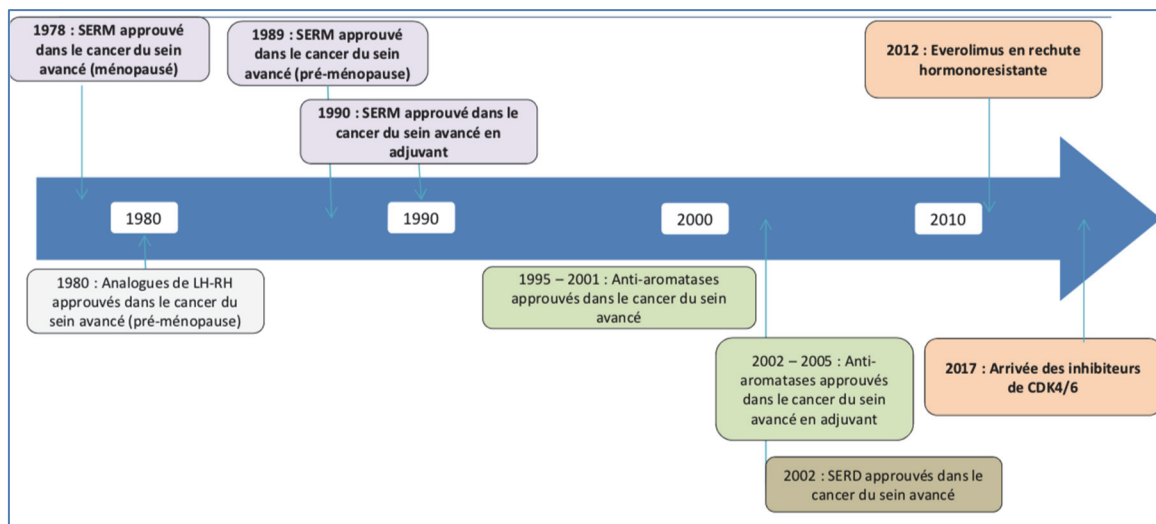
1978 : SERM approuvé dans le cancer du sein avancé (ménopausé)

1989 : SERM approuvé dans le cancer du sein avancé (pré-ménopause)

1990 : SERM approuvé dans le cancer du sein avancé en adjuvant

2012 : Everolimus en rechute hormonoresistante

1980

1990

2000

2010

1980 : Analogues de LH-RH approuvés dans le cancer du sein avancé (pré-ménopause)

1995 – 2001 : Anti-aromatases approuvés dans le cancer du sein avancé

2002 – 2005 : Anti-aromatases approuvés dans le cancer du sein avancé en adjuvant

2017 : Arrivée des inhibiteurs de CDK4/6

2002 : SERD approuvés dans le cancer du sein avancé